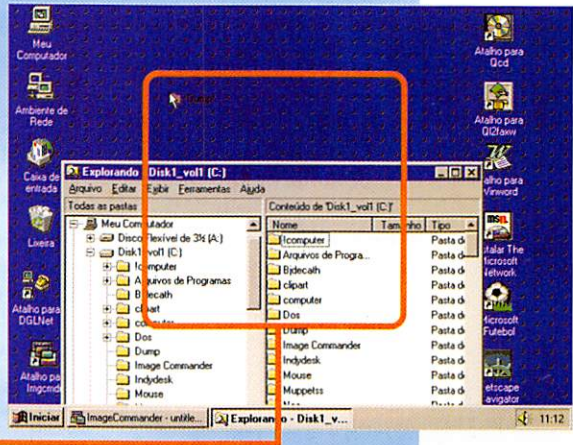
Meu Computador

Ambiente de Rede

Caixa de entrada

Lixeira

Atalho para DGLNet

Atalho para Imgcmd

Dump

Atalho para Qcd

Atalho para Ql2faxw

Atalho para Winword

talar The Microsoft Network

Microsoft Futebol

etscape avigator

Explorando - Disk1_vol1 (C:)

Arquivo Editar Exibir Ferramentas Ajuda

Todas as pastas

Meu Computador

Disco flexível de 3½ (A:)

Disk1_vol1 (C:)

!computer

Arquivos de Programas

Bjdecath

clipart

computer

Dos

Dump

Image Commander

Indydesk

Mouse

Conteúdo de 'Disk1_vol1 (C:)'

| Nome | Tamanho | Tipo |
|---|---|---|
| !computer | | Pasta d |
| Arquivos de Progra... | | Pasta d |
| Bjdecath | | Pasta d |
| clipart | | Pasta d |
| computer | | Pasta d |
| Dos | | Pasta d |
| Dump | | Pasta d |
| Image Commander | | Pasta d |
| Indydesk | | Pasta d |
| Mouse | | Pasta d |
| Muppetss | | Pasta d |

Iniciar

ImageCommander - untitle...

Explorando - Disk1_v...

11:12